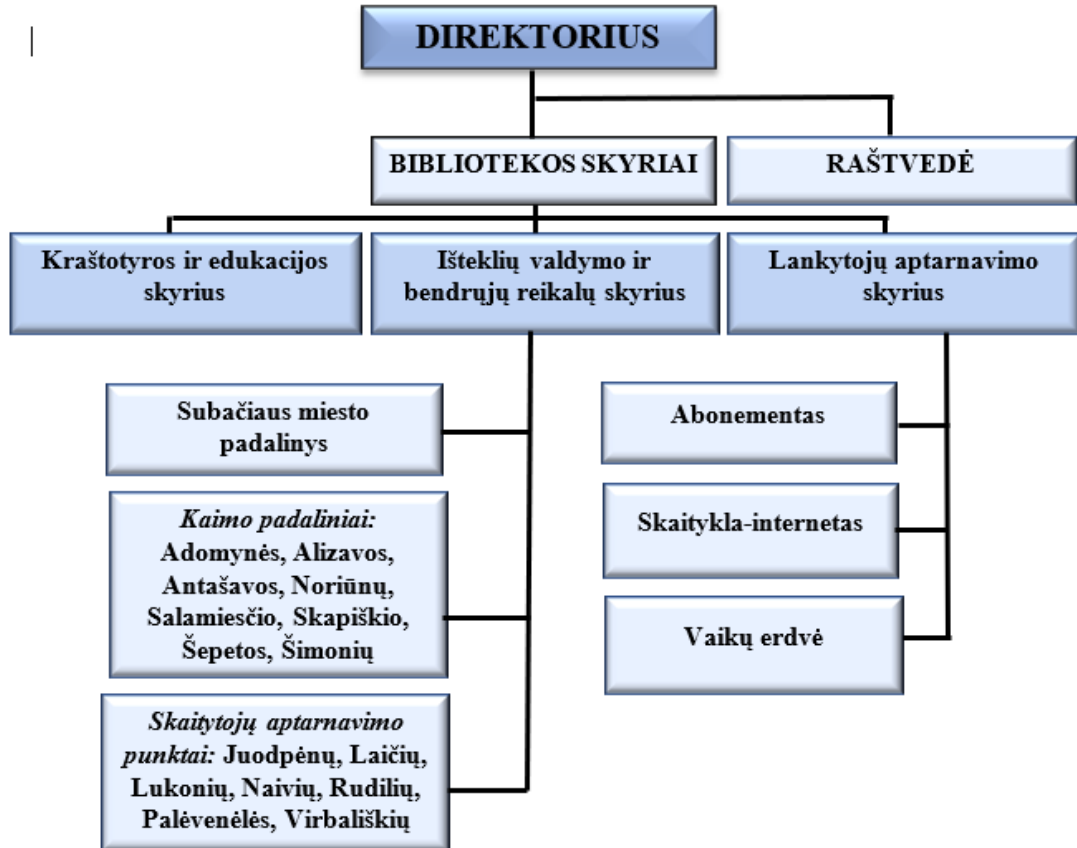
DIREKTORIUS

BIBLIOTEKOS SKYRIAI

RAŠTVEDĖ

Kraštotyros ir edukacijos skyrius

Išteklių valdymo ir bendrųjų reikalų skyrius

Lankytojų aptarnavimo skyrius

Subačiaus miesto padalinys

Kaimo padaliniai: Adomynės, Alizavos, Antašavos, Noriūnų, Salamiesčio, Skapiškio, Šepetos, Šimonių

Skaitytojų aptarnavimo punktai: Juodpėnų, Laičių, Lukonių, Naivių, Rudilių, Palėvenėlės, Virbališkių

Abonementas

Skaitykla-internetas

Vaikų erdvė